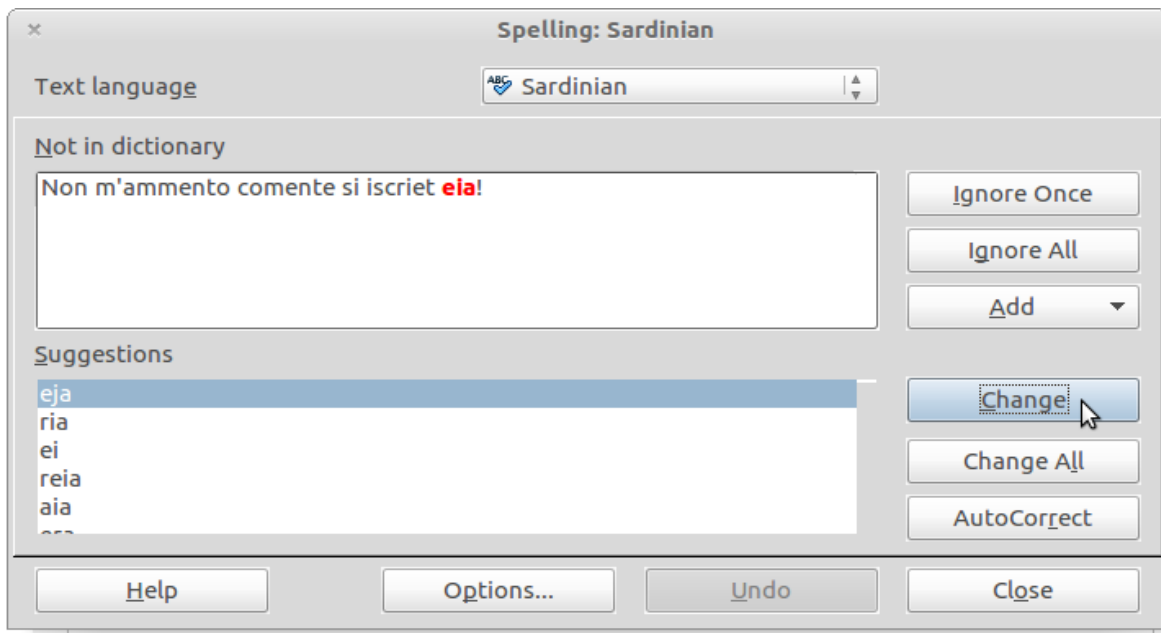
×
Spelling: Sardinian

Text language
Sardinian

Not in dictionary
Non m'ammento comente si iscriet eia!

Ignore Once
Ignore All
Add

Suggestions
eja
ria
ei
reia
aia
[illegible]

Change
Change All
AutoCorrect

Help
Options...
Undo
Close